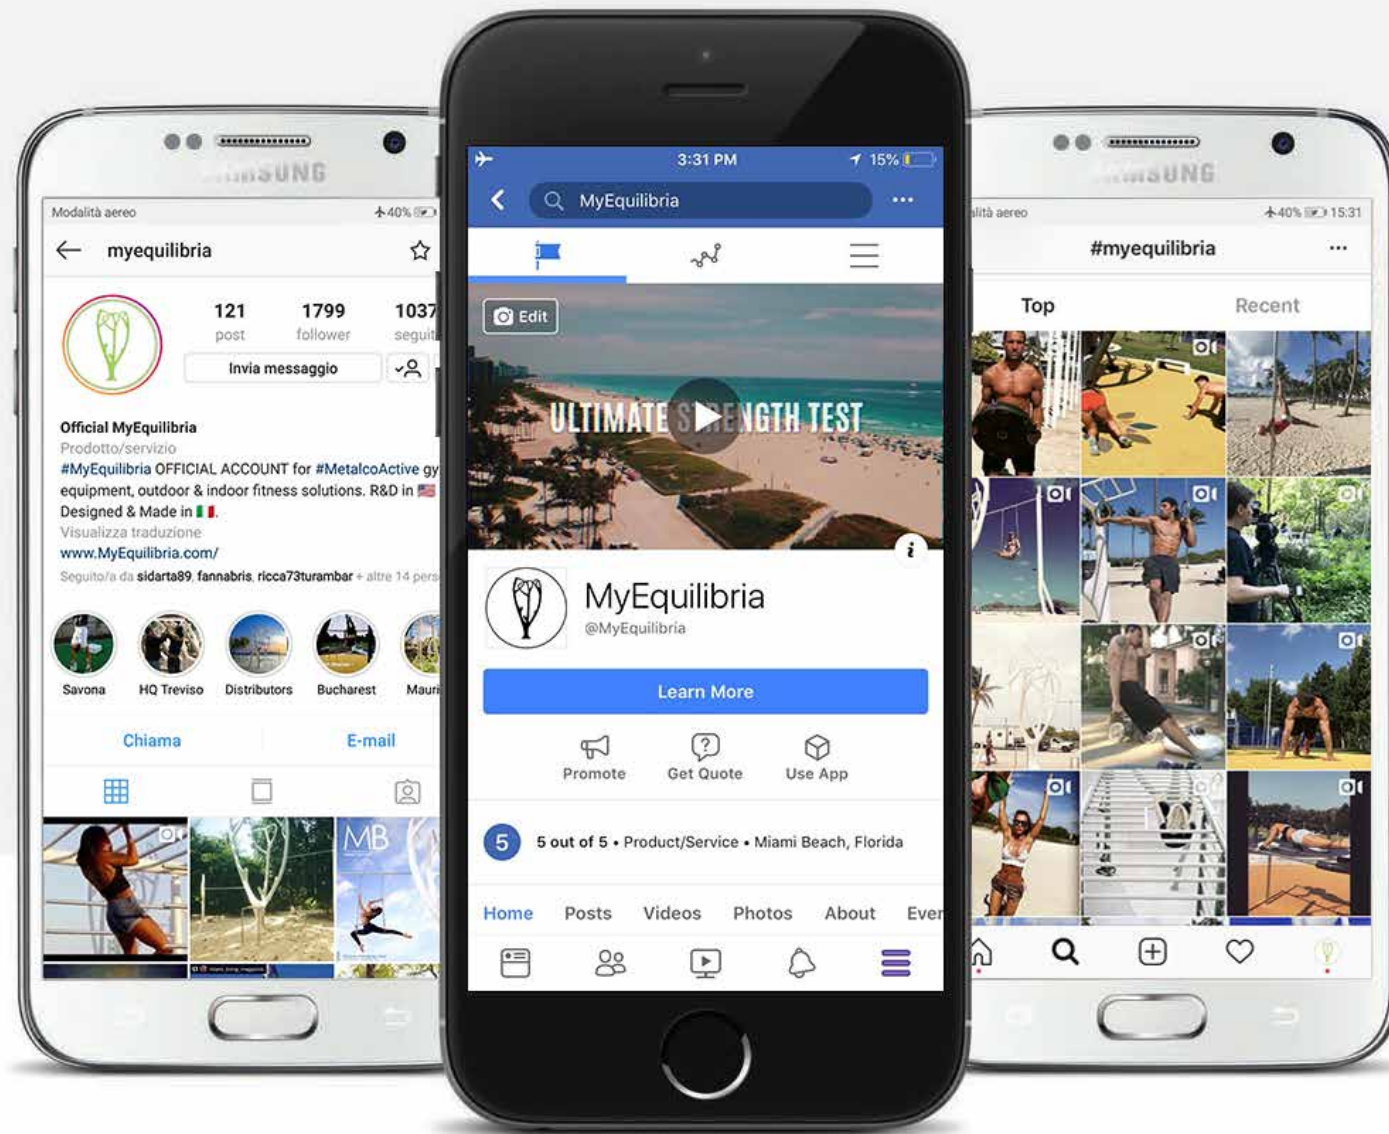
SAMSUNG

Modalità aereo 40%

myequilibria

121 post
1799 follower
1037 seguiti

Invia messaggio

Official MyEquilibria
Prodotto/servizio
#MyEquilibria OFFICIAL ACCOUNT for #MetalcoActive gy equipment, outdoor & indoor fitness solutions. R&D in Designed & Made in .
Visualizza traduzione
www.MyEquilibria.com/
Seguito/a da sidarta89, fannabris, ricca73turambar + altre 14 pers

Savona
HQ Treviso
Distributors
Bucharest
Mauri

Chiama
E-mail

MB

3:31 PM 15%

MyEquilibria

Edit

ULTIMATE STRENGTH TEST

MyEquilibria
@MyEquilibria

Learn More

Promote
Get Quote
Use App

5
5 out of 5 • Product/Service • Miami Beach, Florida

Home
Posts
Videos
Photos
About
Even

SAMSUNG

lità aereo 40% 15:31

#myequilibria

Top
Recent